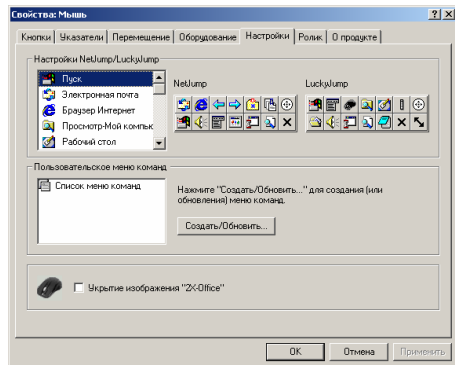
Свойства: Мышь

? X

Кнопки | Указатели | Перемещение | Оборудование | Настройки | Ролик | О продукте

Настройки NetJump/LuckyJump

Пуск
Электронная почта
Браузер Интернет
Просмотр-Мой компьк
Рабочий стол

NetJump

LuckyJump

Пользовательское меню команд

Список меню команд

Нажмите "Создать/Обновить..." для создания (или обновления) меню команд.

Создать/Обновить...

Укрытие изображения "ZX-Office"

OK | Отмена | Применить